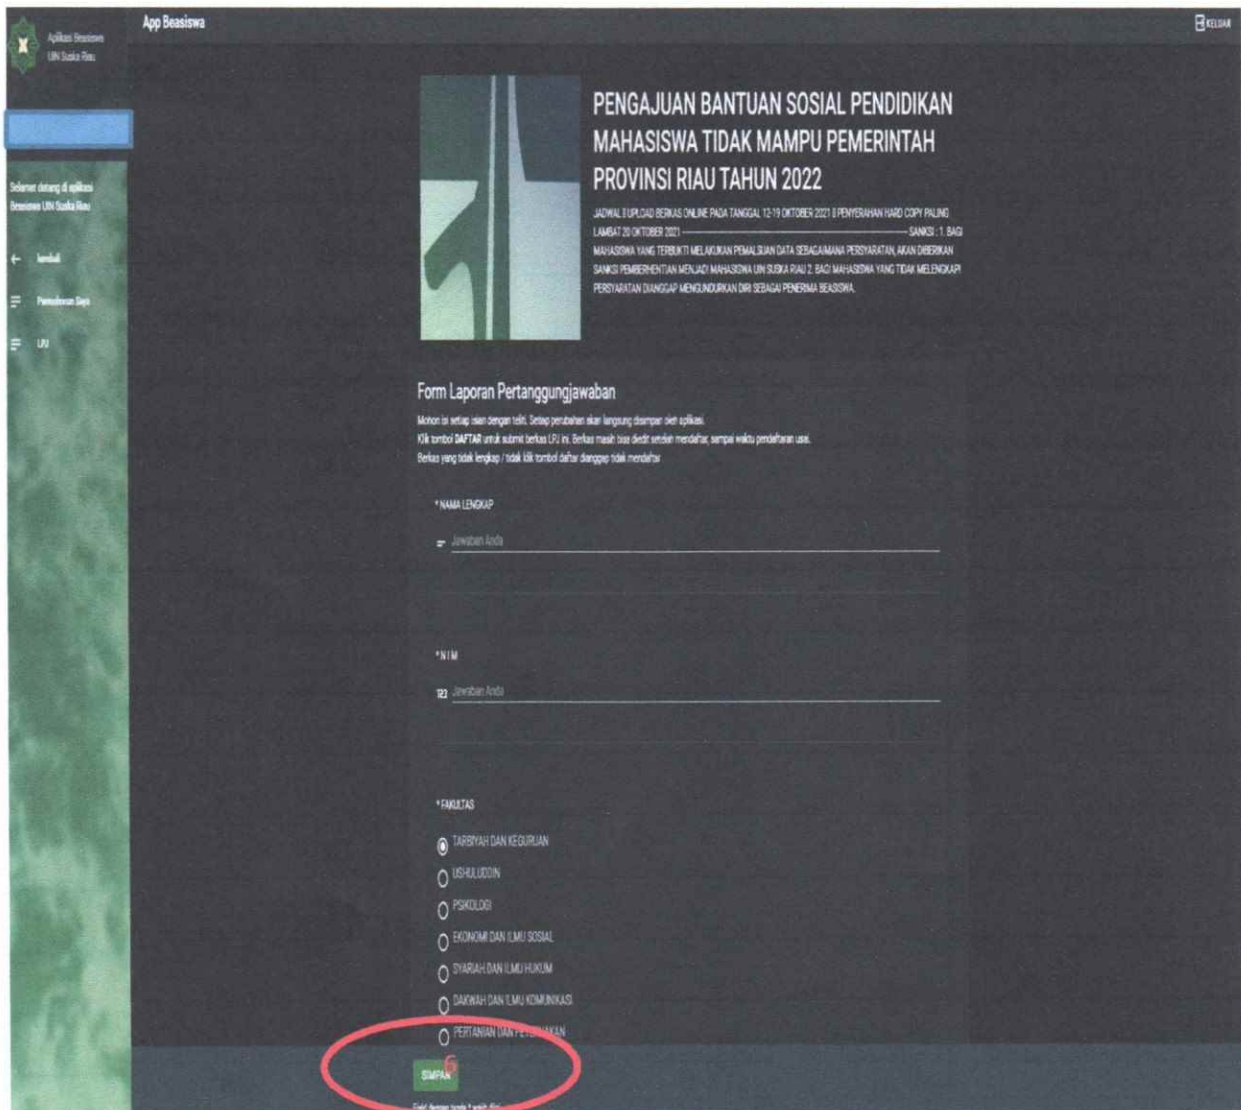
Aplikasi Beasiswa UIN Suska Riau

App Beasiswa

KELUAR

Selamat datang di aplikasi Beasiswa UIN Suska Riau

Kembali

Permohonan Saya

LPJ

PENGAJUAN BANTUAN SOSIAL PENDIDIKAN MAHASISWA TIDAK MAMPU PEMERINTAH PROVINSI RIAU TAHUN 2022

JADWAL || UPLOAD BERKAS ONLINE PADA TANGGAL 12-19 OKTOBER 2021 || PENYERAHAN HARD COPY PALING LAMBAT 20 OKTOBER 2021 ———————————— SANKSI : 1. BAGI MAHASISWA YANG TERBUKTI MELAKUKAN PEMALSUAN DATA SEBAGAIMANA PERSYARATAN, AKAN DIBERIKAN SANKSI PEMBERHENTIAN MENJADI MAHASISWA UIN SUSKA RIAU 2. BAGI MAHASISWA YANG TIDAK MELENGKAPI PERSYARATAN DIANGGAP MENGUNDURKAN DIRI SEBAGAI PENERIMA BEASISWA.

Form Laporan Pertanggungjawaban

Mohon isi setiap isian dengan teliti. Setiap perubahan akan langsung disimpan oleh aplikasi.
Klik tombol DAFTAR untuk submit berkas LPJ ini. Berkas masih bisa diedit setelah mendaftar, sampai waktu pendaftaran usai.
Berkas yang tidak lengkap / tidak klik tombol daftar dianggap tidak mendaftar

* NAMA LENGKAP

Jawaban Anda

* NIM

Jawaban Anda

* FAKULTAS

TARBIYAH DAN KEGURUAN
USHULUDDIN
PSIKOLOGI
EKONOMI DAN ILMU SOSIAL
SYARIAH DAN ILMU HUKUM
DAKWAH DAN ILMU KOMUNIKASI
PERTANIAN DAN PETERNAKAN

SIMPAN

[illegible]